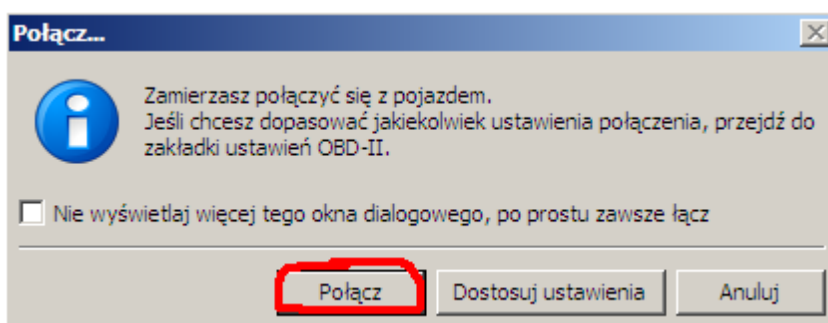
Połącz...

Zamierzasz połączyć się z pojazdem.
Jeśli chcesz dopasować jakiekolwiek ustawienia połączenia, przejdź do zakładki ustawień OBD-II.

Nie wyświetlaj więcej tego okna dialogowego, po prostu zawsze łącz

Połącz

Dostosuj ustawienia

Anuluj